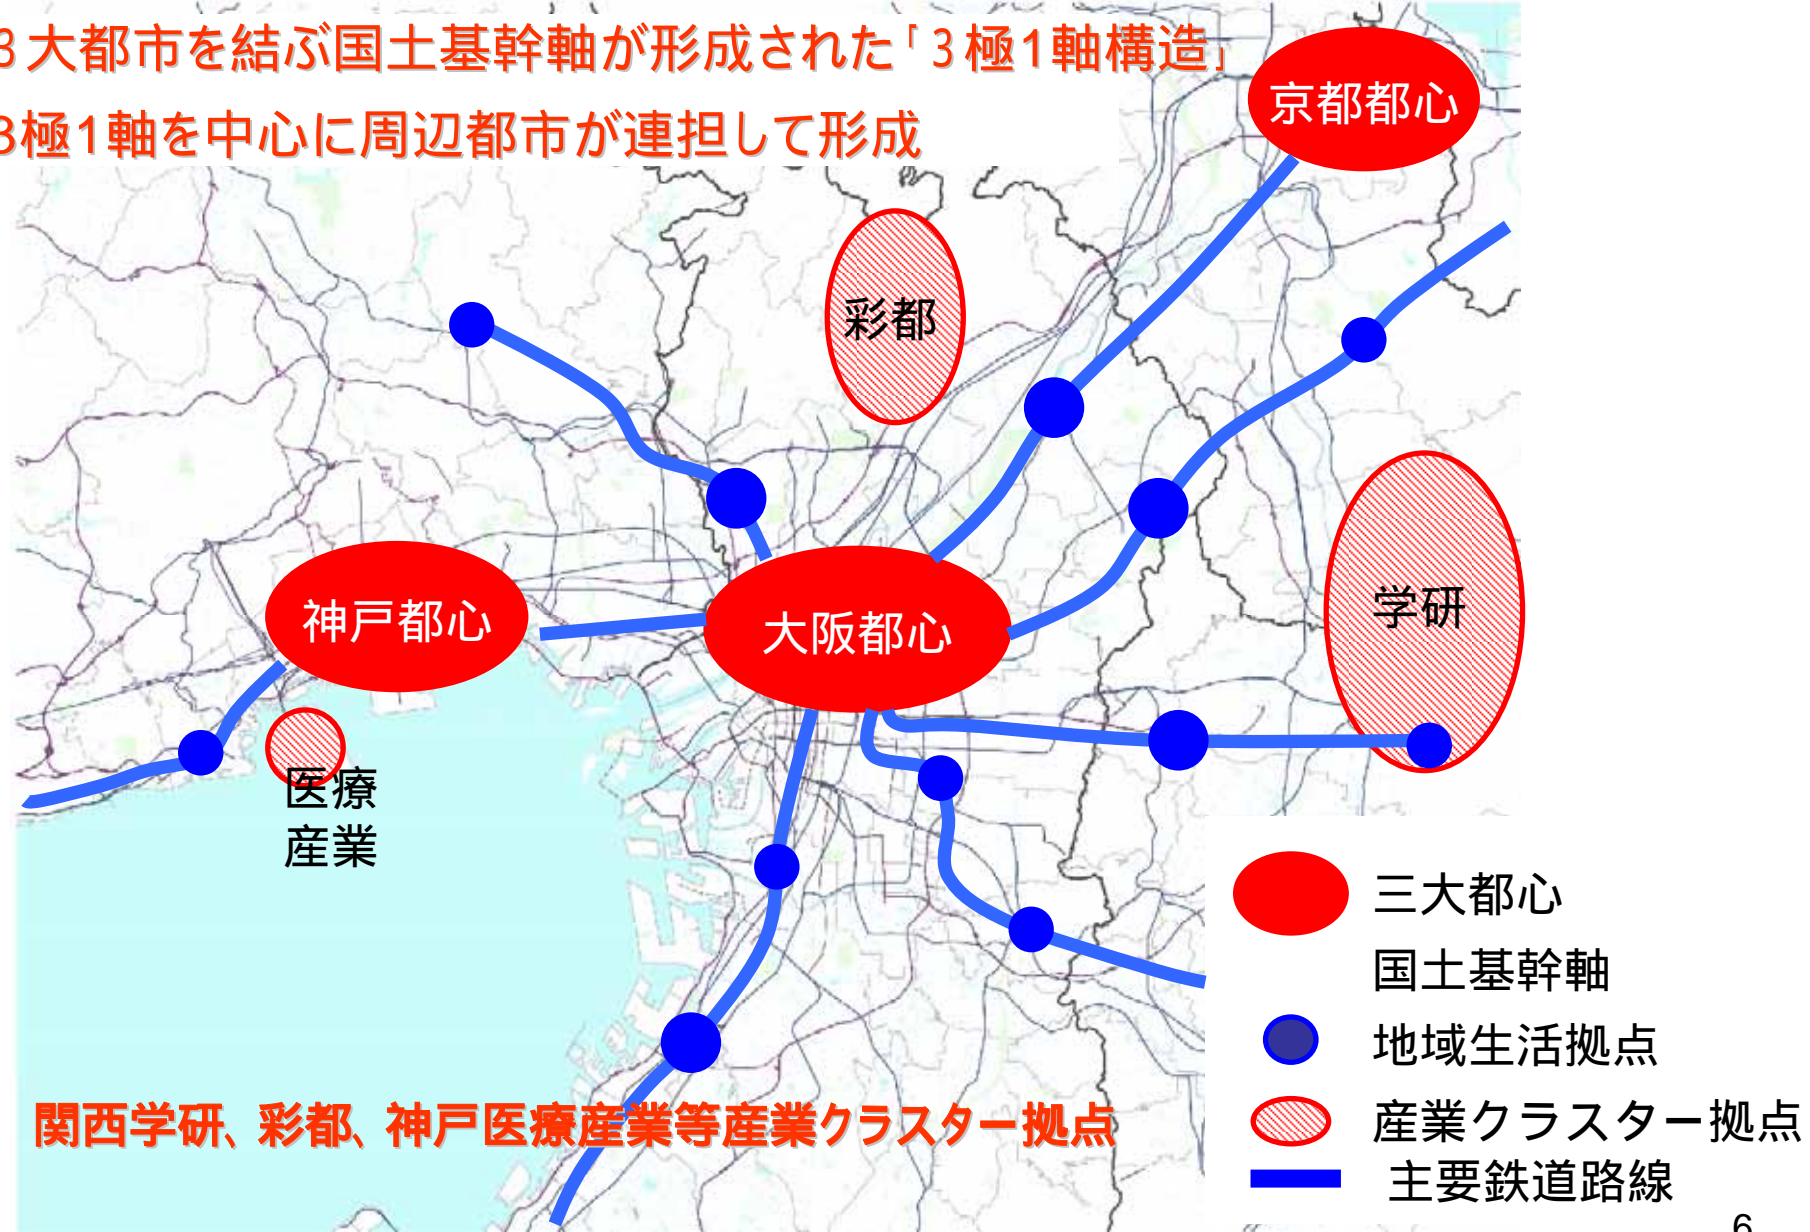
3大都市を結ぶ国土基幹軸が形成された「3極1軸構造」
3極1軸を中心に周辺都市が連担して形成

京都都心
彩都
学研
神戸都心
大阪都心
医療
産業

関西学研、彩都、神戸医療産業等産業クラスター拠点

三大都心
国土基幹軸
地域生活拠点
産業クラスター拠点
主要鉄道路線

6